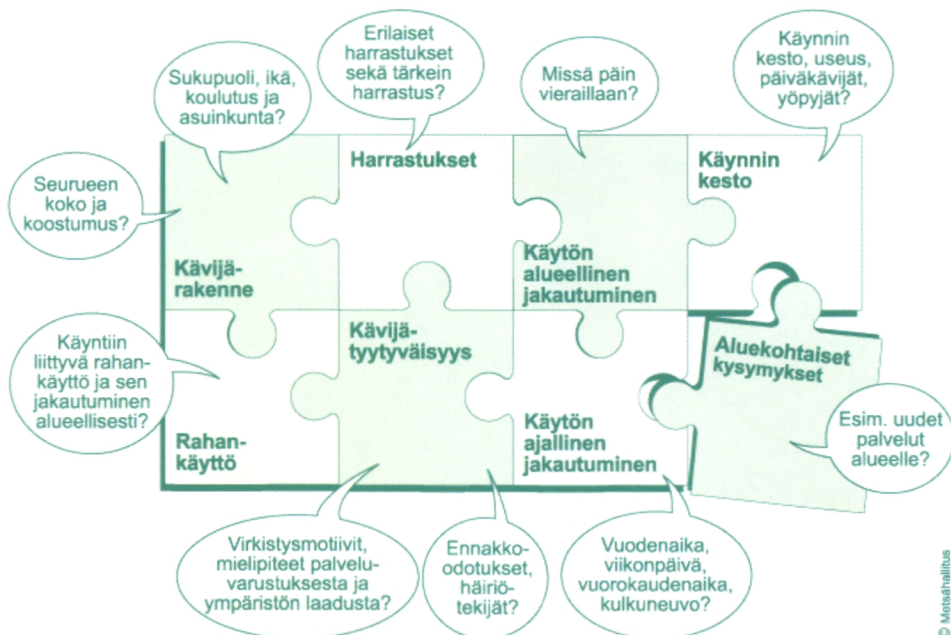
Erilaiset harrastukset sekä tärkein harrastus?

Sukupuoli, ikä, koulutus ja asuinkunta?

Missä päin vieraillaan?

Käynnin kesto, useus, päiväkävijät, yöpyjät?

Seurueen koko ja koostumus?

Harrastukset

Käynnin kesto

Kävijärakenne

Käytön alueellinen jakautuminen

Käyntiin liittyvä rahankäyttö ja sen jakautuminen alueellisesti?

Kävijätyytyväisyys

Aluekohtaiset kysymykset

Rahankäyttö

Käytön ajallinen jakautuminen

Esim. uudet palvelut alueelle?

Virkistysmotiivit, mielipiteet palveluvarustuksesta ja ympäristön laadusta?

Ennakkoodotukset, häiriötekijät?

Vuodenaika, viikonpäivä, vuorokaudenaika, kulkuneuvo?

© Metsähallitus